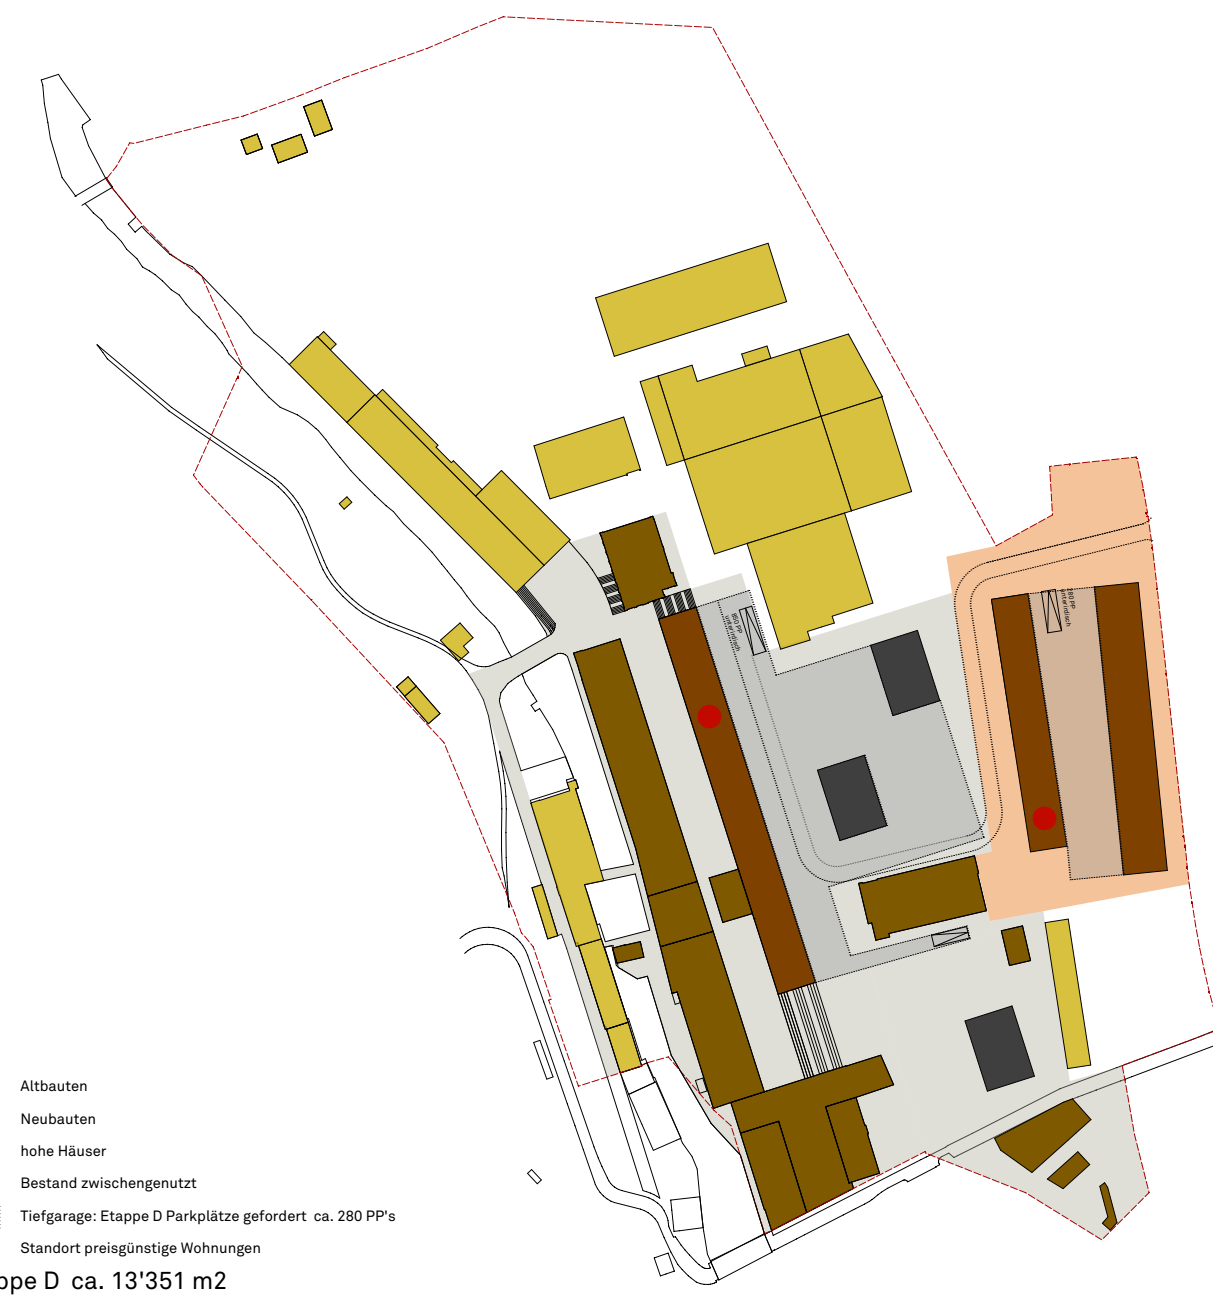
280 PP unterirdisch

280 PP unterirdisch

Altbauten

Neubauten

hohe Häuser

Bestand zwischengenutzt

Tiefgarage: Etappe D Parkplätze gefordert ca. 280 PP's

Standort preisgünstige Wohnungen

ppe D ca. 13'351 m2